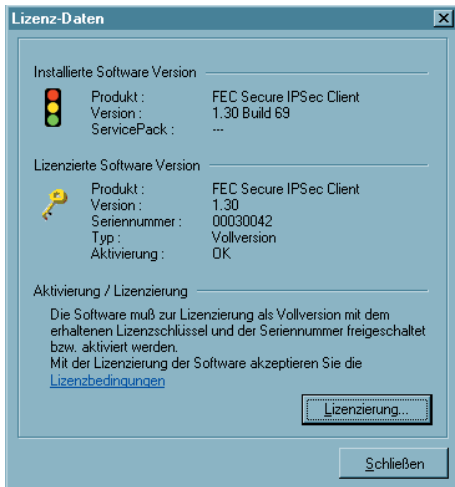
Lizenz-Daten

Installierte Software Version

Produkt : FEC Secure IPSec Client
Version : 1.30 Build 69
ServicePack : ---

Lizenzierte Software Version

Produkt : FEC Secure IPSec Client
Version : 1.30
Seriennummer : 00030042
Typ : Vollversion
Aktivierung : OK

Aktivierung / Lizenzierung

Die Software muß zur Lizenzierung als Vollversion mit dem erhaltenen Lizenzschlüssel und der Seriennummer freigeschaltet bzw. aktiviert werden.
Mit der Lizenzierung der Software akzeptieren Sie die Lizenzbedingungen

Lizenzierung...

Schließen